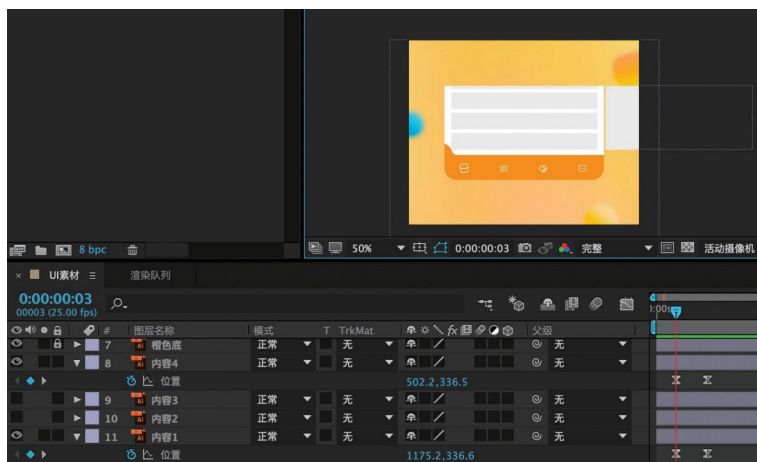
8 bpc

50%　0:00:03　完整　活动摄像机

× UI素材 ≡　渲染队列

0:00:00:03
00003 (25.00 fps)

0:00s

#　图层名称　模式　T TrkMat　父级

7　橙色底　正常　无　无
8　内容4　正常　无　无
位置　502.2,336.5
9　内容3　正常　无　无
10　内容2　正常　无　无
11　内容1　正常　无　无
位置　1175.2,336.6